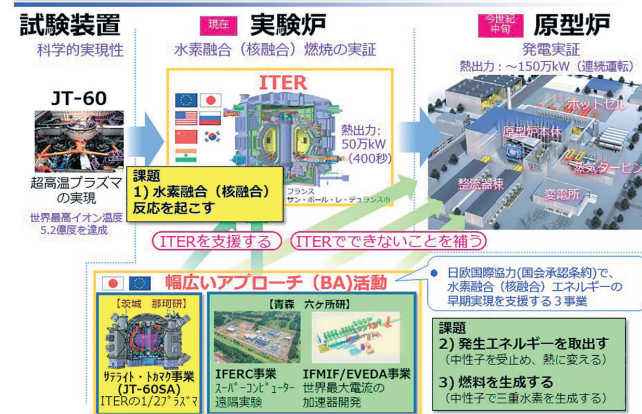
試験装置
科学的実現性

JT-60

超高温プラズマの実現
世界最高イオン温度5.2億度を達成

現在 実験炉
水素融合（核融合）燃焼の実証

ITER

熱出力：50万kW（400秒）

フランス サン・ポール・レ・デュランス

課題
1) 水素融合（核融合）反応を起こす

今世紀中旬 原型炉
発電実証
熱出力：～150万kW（連続運転）

ホットセル
原型炉本体
発電タービン
整流器棟
変電所

ITERを支援する
ITERでできないことを補う

幅広いアプローチ（BA）活動

● 日欧国際協力（国会承認条約）で、水素融合（核融合）エネルギーの早期実現を支援する３事業

【茨城 那珂研】
サテライト・トカマク事業（JT-60SA）
ITERの1/2プラズマ

【青森 六ヶ所研】
IFERC事業
スーパーコンピューター遠隔実験

IFMIF/EVEDA事業
世界最大電流の加速器開発

課題
2) 発生エネルギーを取出す
（中性子を受止め、熱に変える）
3) 燃料を生成する
（中性子で三重水素を生成する）